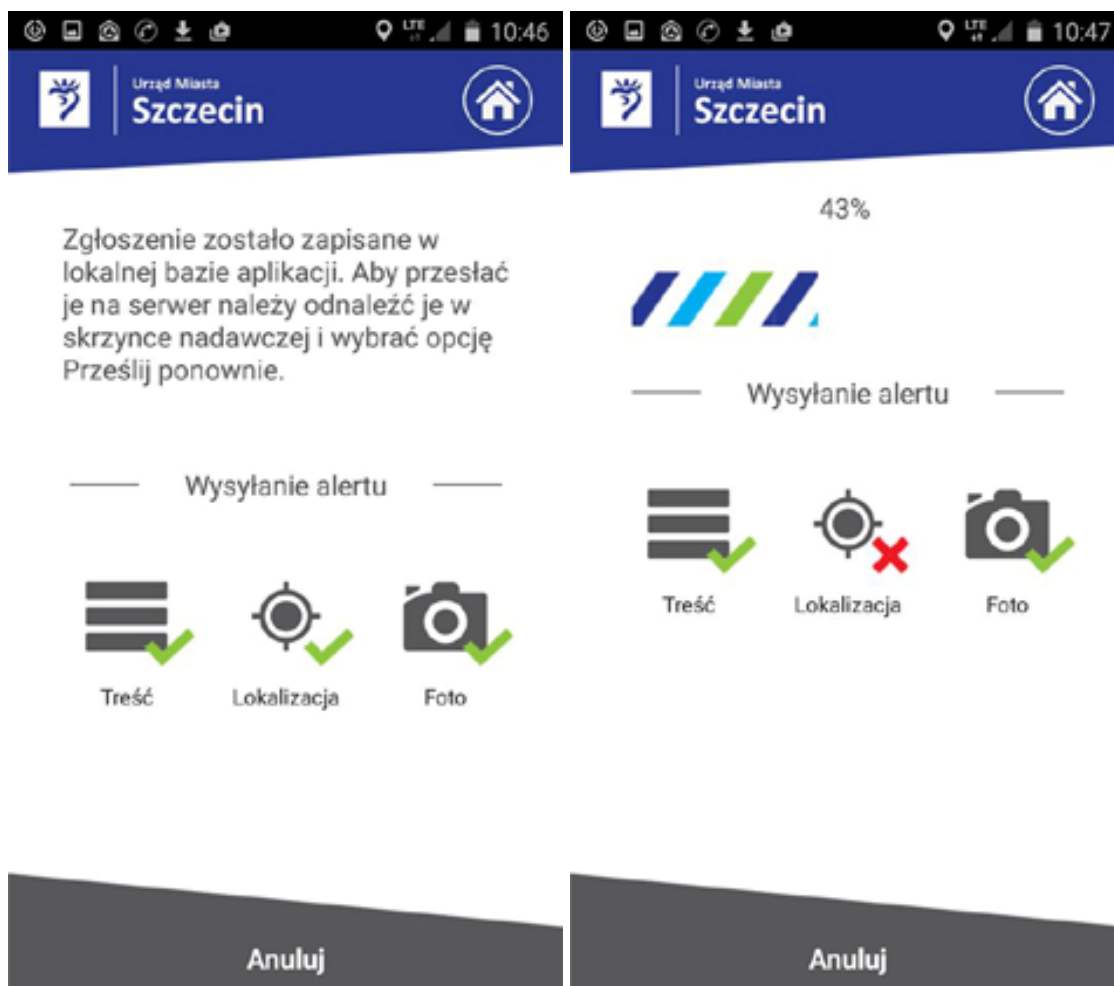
10:46

Urząd Miasta
Szczecin

Zgłoszenie zostało zapisane w lokalnej bazie aplikacji. Aby przesłać je na serwer należy odnaleźć je w skrzynce nadawczej i wybrać opcję Prześlij ponownie.

Wysyłanie alertu

Treść
Lokalizacja
Foto

Anuluj

10:47

Urząd Miasta
Szczecin

43%

Wysyłanie alertu

Treść
Lokalizacja
Foto

Anuluj